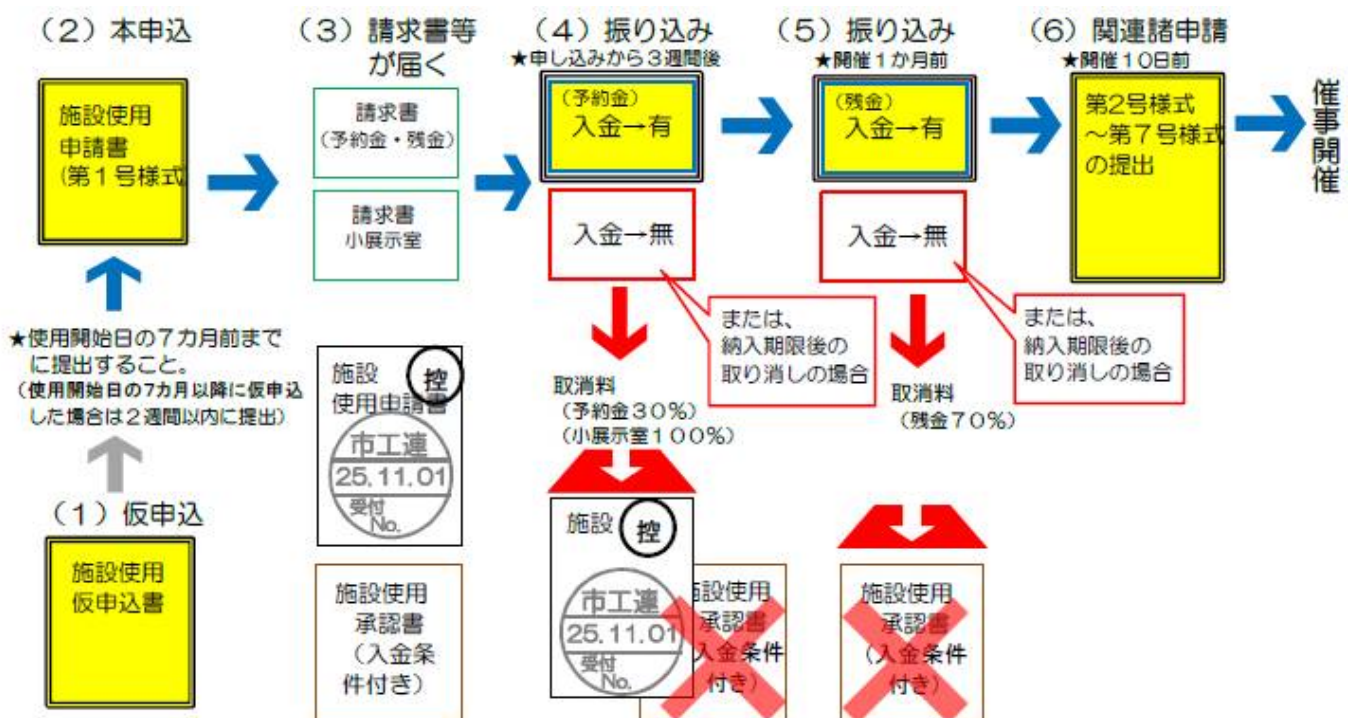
（２）本申込

施設使用申請書（第１号様式

★使用開始日の７カ月前までに提出すること。
（使用開始日の7カ月以降に仮申込した場合は２週間以内に提出）

（１）仮申込

施設使用仮申込書

（３）請求書等が届く

請求書（予約金・残金）

請求書 小展示室

施設使用申請書 控
市工連 25.11.01 受付 No.

施設使用承認書（入金条件付き）

（４）振り込み
★申し込みから３週間後

（予約金）入金→有

入金→無

または、納入期限後の取り消しの場合

取消料（予約金３０％）（小展示室１００％）

施設 控
市工連 25.11.01 受付 No.

施設使用承認書（入金条件付き）

（５）振り込み
★開催１か月前

（残金）入金→有

入金→無

または、納入期限後の取り消しの場合

取消料（残金７０％）

施設使用承認書（入金条件付き）

（６）関連諸申請
★開催１０日前

第2号様式～第７号様式の提出

催事開催